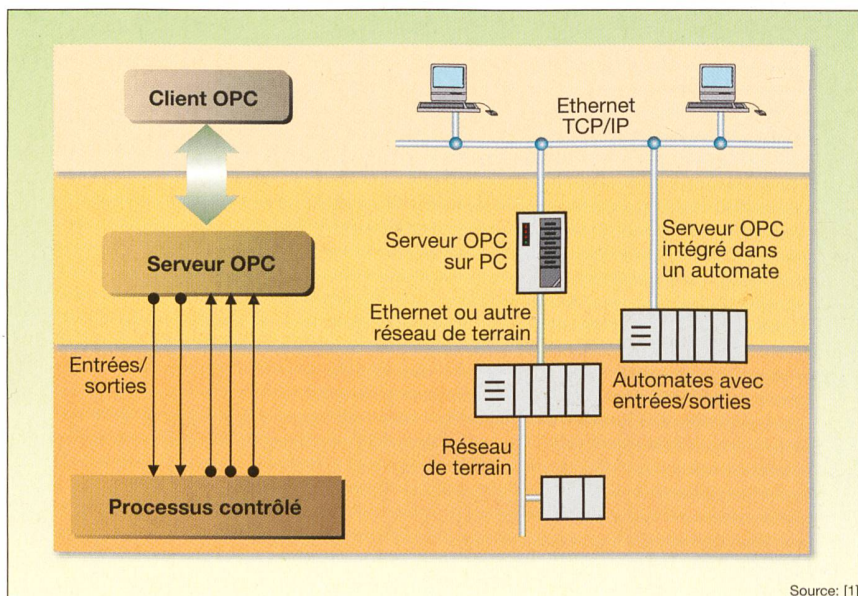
Client OPC

Ethernet TCP/IP

Serveur OPC

Serveur OPC sur PC

Serveur OPC intégré dans un automate

Ethernet ou autre réseau de terrain

Entrées/ sorties

Automates avec entrées/sorties

Réseau de terrain

Processus contrôlé

Source: [1]